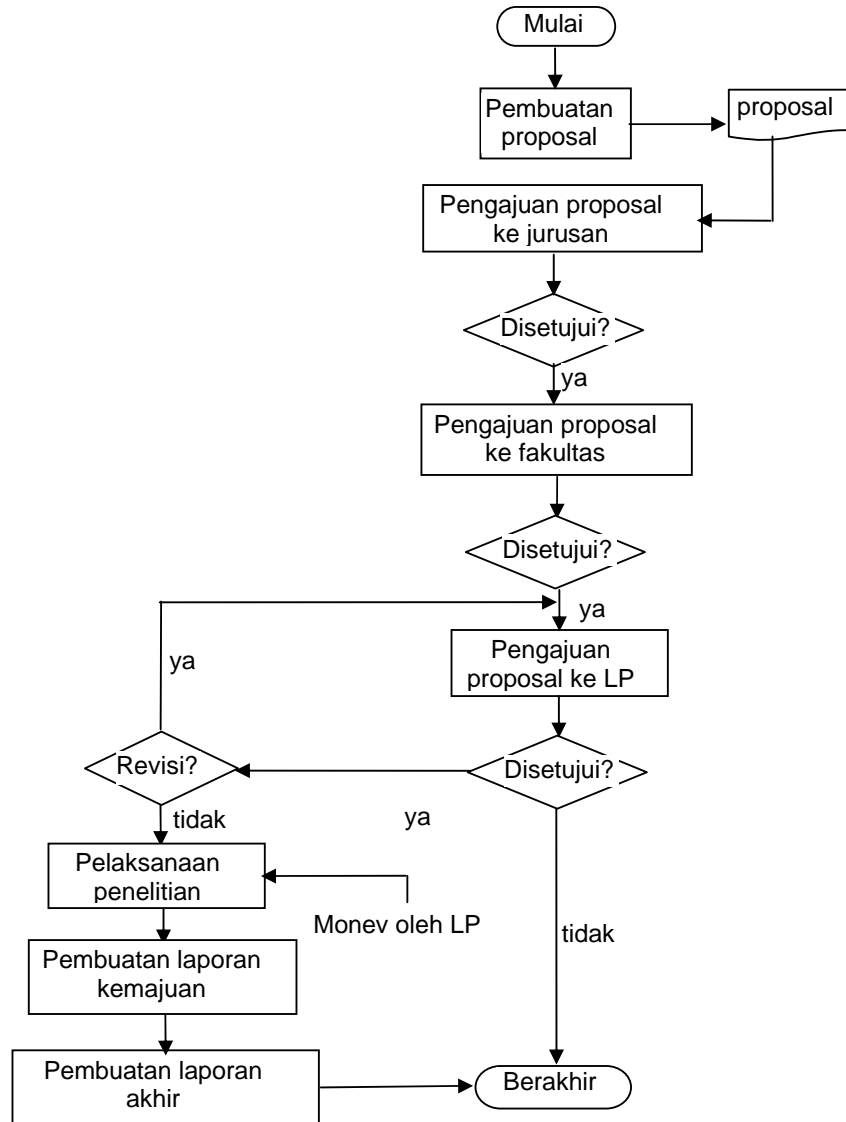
Mulai

Pembuatan proposal

proposal

Pengajuan proposal ke jurusan

Disetujui?

ya

Pengajuan proposal ke fakultas

Disetujui?

ya

ya

Pengajuan proposal ke LP

Revisi?

Disetujui?

tidak

ya

Pelaksanaan penelitian

Monev oleh LP

tidak

Pembuatan laporan kemajuan

Pembuatan laporan akhir

Berakhir